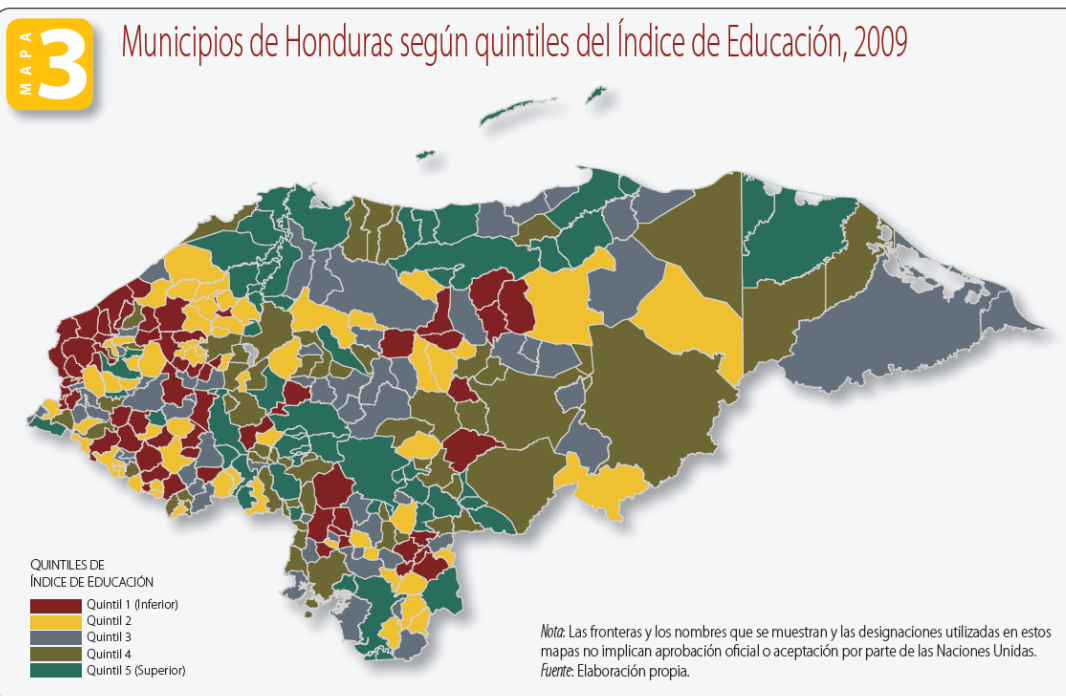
MAPA 3

Municipios de Honduras según quintiles del Índice de Educación, 2009

QUINTILES DE ÍNDICE DE EDUCACIÓN

Quintil 1 (Inferior)
Quintil 2
Quintil 3
Quintil 4
Quintil 5 (Superior)

Nota: Las fronteras y los nombres que se muestran y las designaciones utilizadas en estos mapas no implican aprobación oficial o aceptación por parte de las Naciones Unidas.
Fuente: Elaboración propia.